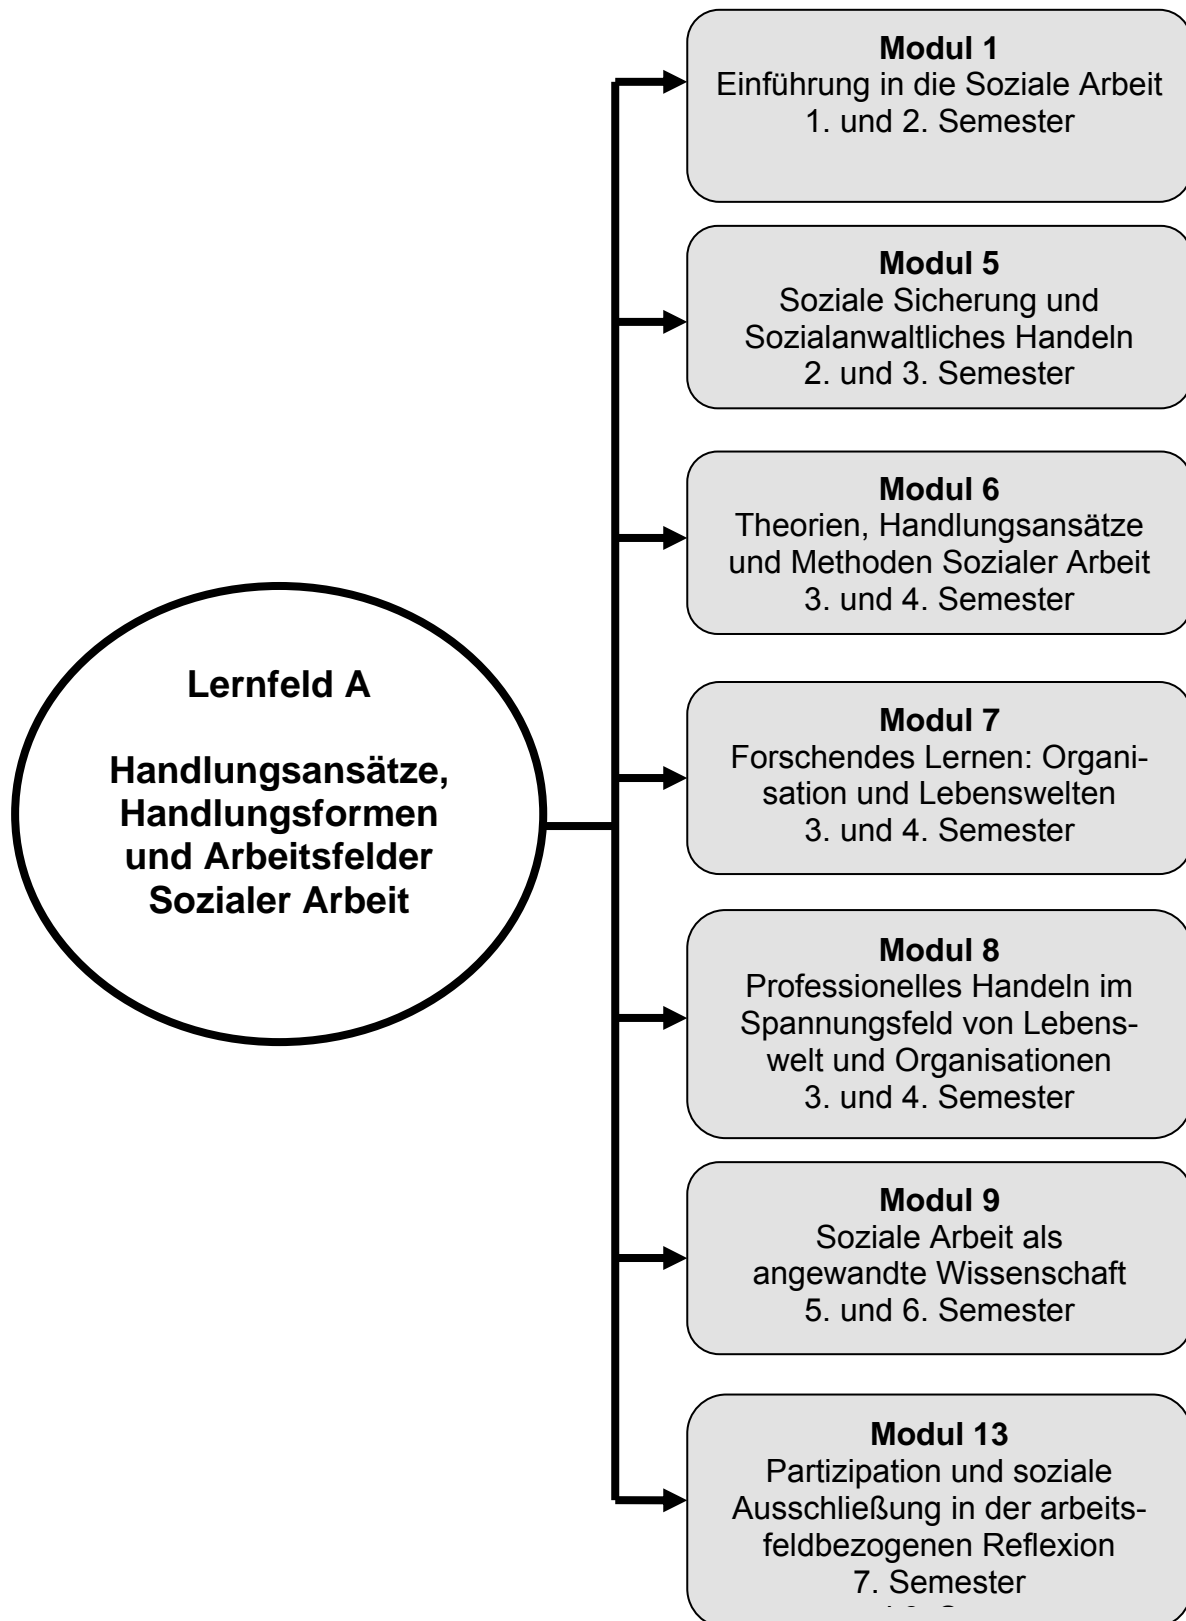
Lernfeld A

Handlungsansätze, Handlungsformen und Arbeitsfelder Sozialer Arbeit

Modul 1
Einführung in die Soziale Arbeit
1. und 2. Semester

Modul 5
Soziale Sicherung und Sozialanwaltliches Handeln
2. und 3. Semester

Modul 6
Theorien, Handlungsansätze und Methoden Sozialer Arbeit
3. und 4. Semester

Modul 7
Forschendes Lernen: Organisation und Lebenswelten
3. und 4. Semester

Modul 8
Professionelles Handeln im Spannungsfeld von Lebenswelt und Organisationen
3. und 4. Semester

Modul 9
Soziale Arbeit als angewandte Wissenschaft
5. und 6. Semester

Modul 13
Partizipation und soziale Ausschließung in der arbeitsfeldbezogenen Reflexion
7. Semester
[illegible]